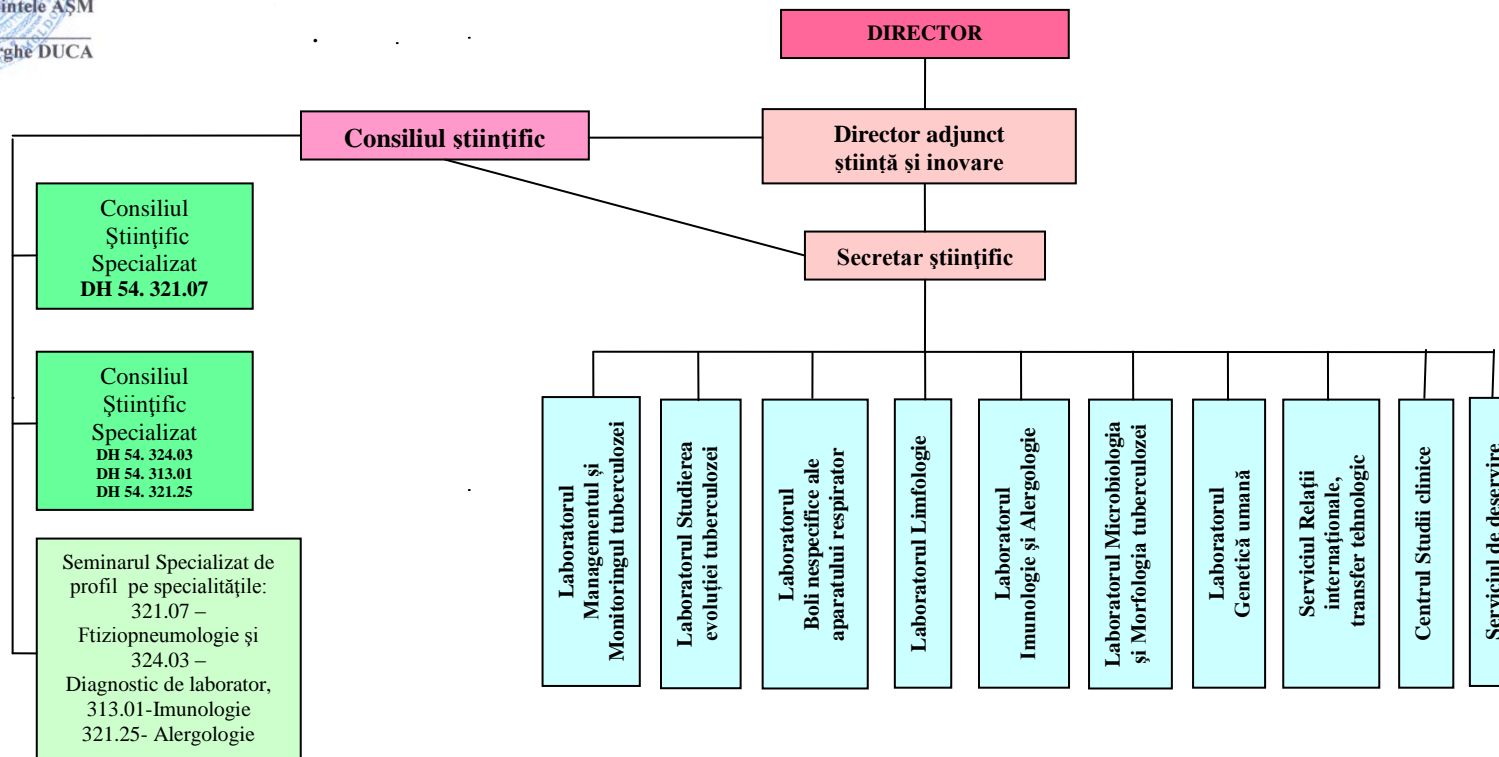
intele AȘM

rghe DUCA

DIRECTOR

Consiliul științific

Director adjunct știință și inovare

Secretar științific

Consiliul Ştiinţific Specializat
DH 54. 321.07

Consiliul Ştiinţific Specializat
DH 54. 324.03
DH 54. 313.01
DH 54. 321.25

Seminarul Specializat de profil pe specialitățile: 321.07 – Ftiziopneumologie şi 324.03 – Diagnostic de laborator, 313.01-Imunologie 321.25- Alergologie

Laboratorul Managementul și Monitoringul tuberculozei

Laboratorul Studierea evoluției tuberculozei

Laboratorul Boli nespecifice ale aparatului respirator

Laboratorul Limfologie

Laboratorul Imunologie și Alergologie

Laboratorul Microbiologia și Morfologia tuberculozei

Laboratorul Genetică umană

Serviciul Relații internaționale, transfer tehnologic

Centrul Studii clinice

Serviciul de deservire